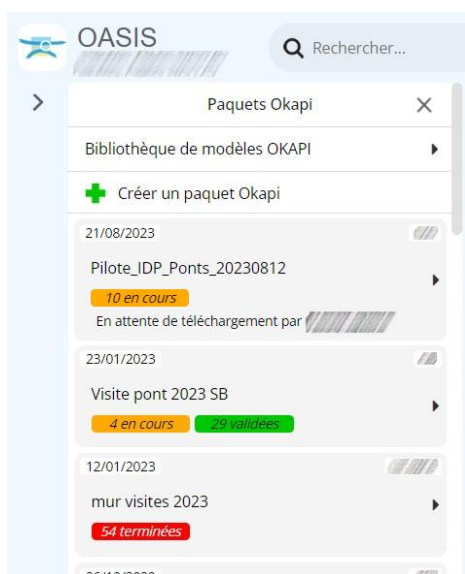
OASIS
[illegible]

Rechercher...

Paquets Okapi

Bibliothèque de modèles OKAPI

Créer un paquet Okapi

21/08/2023
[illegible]
Pilote_IDP_Ponts_20230812
10 en cours
En attente de téléchargement par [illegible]

23/01/2023
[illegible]
Visite pont 2023 SB
4 en cours
29 validées

12/01/2023
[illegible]
mur visites 2023
54 terminées

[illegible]